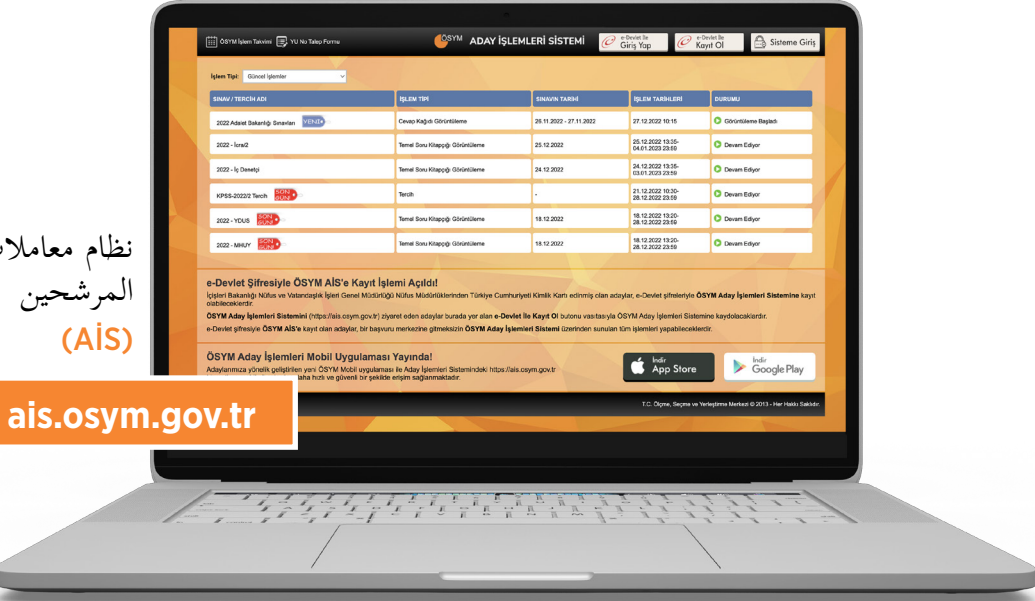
ÖSYM İşlem Takvimi YU No Talep Formu

ÖSYM ADAY İŞLEMLERİ SİSTEMİ

e-Devlet ile Giriş Yap

e-Devlet ile Kayıt Ol

Sisteme Giriş

İşlem Tipi: Güncel İşlemler

| SINAV / TERCİH ADI | İŞLEM TİPİ | SINAVIN TARİHİ | İŞLEM TARİHLERİ | DURUMU |
|---|---|---|---|---|
| 2022 Adalet Bakanlığı Sınavları YENİ | Cevap Kağıdı Görüntüleme | 26.11.2022 - 27.11.2022 | 27.12.2022 10:15 | Görüntüleme Başladı |
| 2022 - İcraİ2 | Temel Soru Kitapçığı Görüntüleme | 25.12.2022 | 25.12.2022 13:35- 04.01.2023 23:59 | Devam Ediyor |
| 2022 - İç Denetçi | Temel Soru Kitapçığı Görüntüleme | 24.12.2022 | 24.12.2022 13:35- 03.01.2023 23:59 | Devam Ediyor |
| KPSS-2022/2 Tercih SON GÜN | Tercih | - | 21.12.2022 10:30- 28.12.2022 23:59 | Devam Ediyor |
| 2022 - YDUS SON GÜN | Temel Soru Kitapçığı Görüntüleme | 18.12.2022 | 18.12.2022 13:20- 28.12.2022 23:59 | Devam Ediyor |
| 2022 - MHUY SON GÜN | Temel Soru Kitapçığı Görüntüleme | 18.12.2022 | 18.12.2022 13:20- 28.12.2022 23:59 | Devam Ediyor |

نظام معاملا
المرشحين
(AİS)

e-Devlet Şifresiyle ÖSYM AİS'e Kayıt İşlemi Açıldı!

İçişleri Bakanlığı Nüfus ve Vatandaşlık İşleri Genel Müdürlüğü Nüfus Müdürlüklerinden Türkiye Cumhuriyeti Kimlik Kartı edinmiş olan adaylar, e-Devlet şifreleriyle ÖSYM Aday İşlemleri Sistemine kayıt olabileceklerdir.

ÖSYM Aday İşlemleri Sistemini (https://ais.osym.gov.tr) ziyaret eden adaylar burada yer alan e-Devlet İle Kayıt Ol butonu vasıtasıyla ÖSYM Aday İşlemleri Sistemine kaydolacaklardır.

e-Devlet şifresiyle ÖSYM AİS'e kayıt olan adaylar, bir başvuru merkezine gitmeksizin ÖSYM Aday İşlemleri Sistemi üzerinden sunulan tüm işlemleri yapabileceklerdir.

ÖSYM Aday İşlemleri Mobil Uygulaması Yayında!

Adaylarımıza yönelik geliştirilen yeni ÖSYM Mobil uygulaması ile Aday İşlemleri Sistemindeki https://ais.osym.gov.tr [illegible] daha hızlı ve güvenli bir şekilde erişim sağlanmaktadır.

İndir App Store

İndir Google Play

ais.osym.gov.tr

T.C. Ölçme, Seçme ve Yerleştirme Merkezi © 2013 - Her Hakkı Saklıdır.